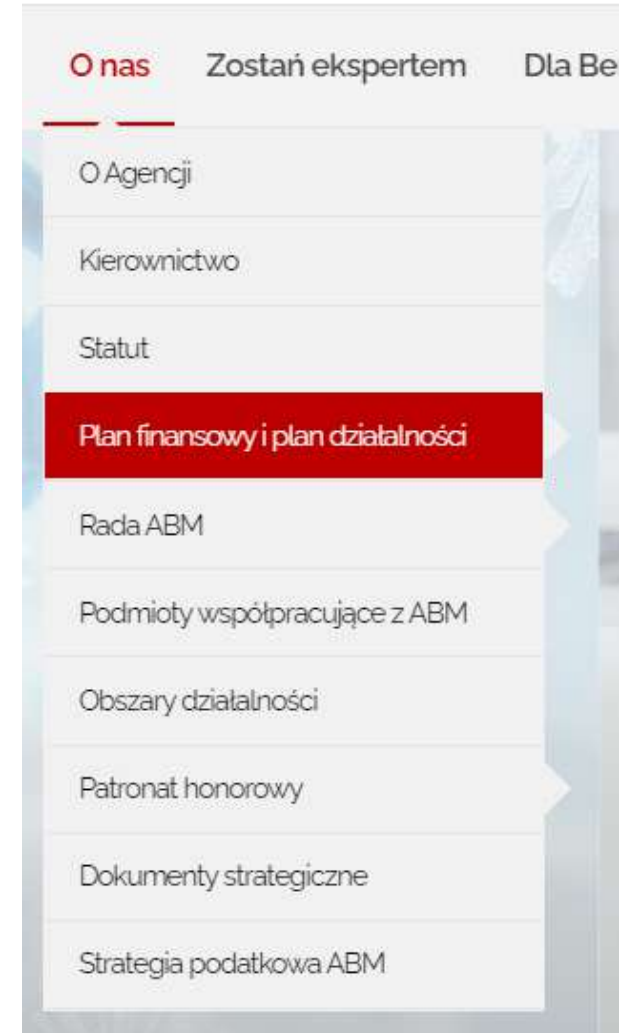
O nas Zostań ekspertem Dla Be

O Agencji

Kierownictwo

Statut

Plan finansowy i plan działalności

Rada ABM

Podmioty współpracujące z ABM

Obszary działalności

Patronat honorowy

Dokumenty strategiczne

Strategia podatkowa ABM